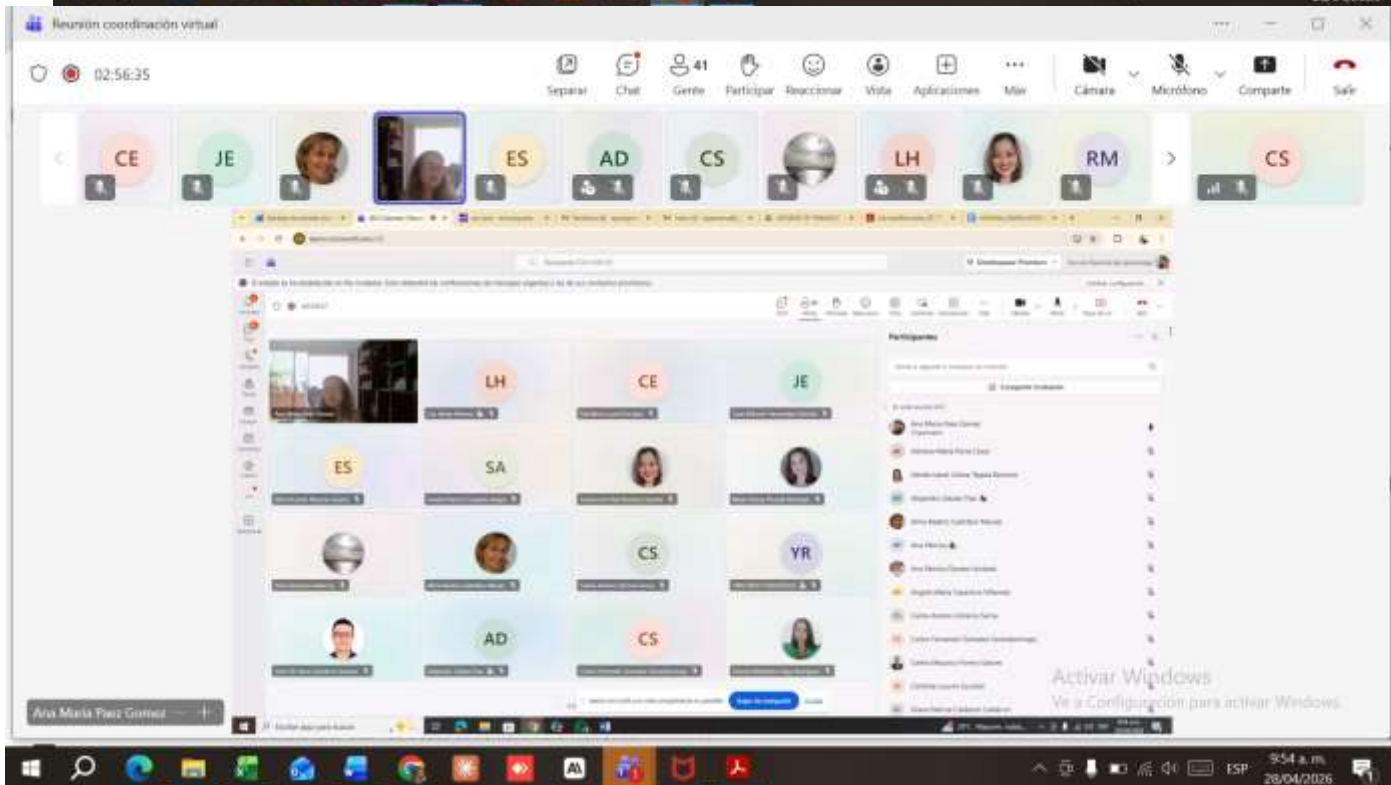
Reunión coordinación virtual

02:56:35

Separar Chat 41 Gente Participar Reaccionar Vista Aplicaciones Más Cámara Micrófono Compartir Salir

CE JE ES AD CS LH RM CS

Participantes

LH CE JE ES SA CS YR AD CS

Ana Maria Paez Gomez

Activar Windows
Ve a Configuración para activar Windows.

ESP 9:54 a. m. 28/04/2026